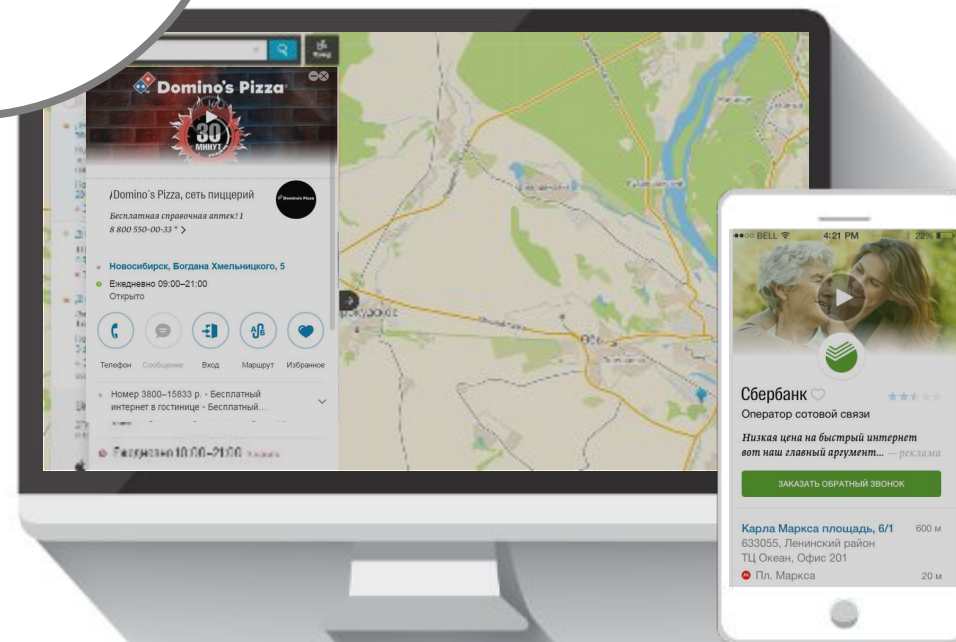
Domino's Pizza

30
МИНУТ

¡Domino's Pizza, сеть пиццерий

Бесплатная справочная аптек! 1
8 800 550-00-33 * >

Новосибирск, Богдана Хмельницкого, 5

Ежедневно 09:00–21:00
Открыто

Телефон Сообщение Вход Маршрут Избранное

Номер 3800–15833 р. · Бесплатный интернет в гостинице · Бесплатный...

Ежедневно 10:00–21:00 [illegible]

BELL 4:21 PM 22%

Сбербанк
Оператор сотовой связи

Низкая цена на быстрый интернет вот наш главный аргумент... — реклама

ЗАКАЗАТЬ ОБРАТНЫЙ ЗВОНОК

Карла Маркса площадь, 6/1 600 м
633055, Ленинский район
ТЦ Океан, Офис 201
Пл. Маркса 20 м